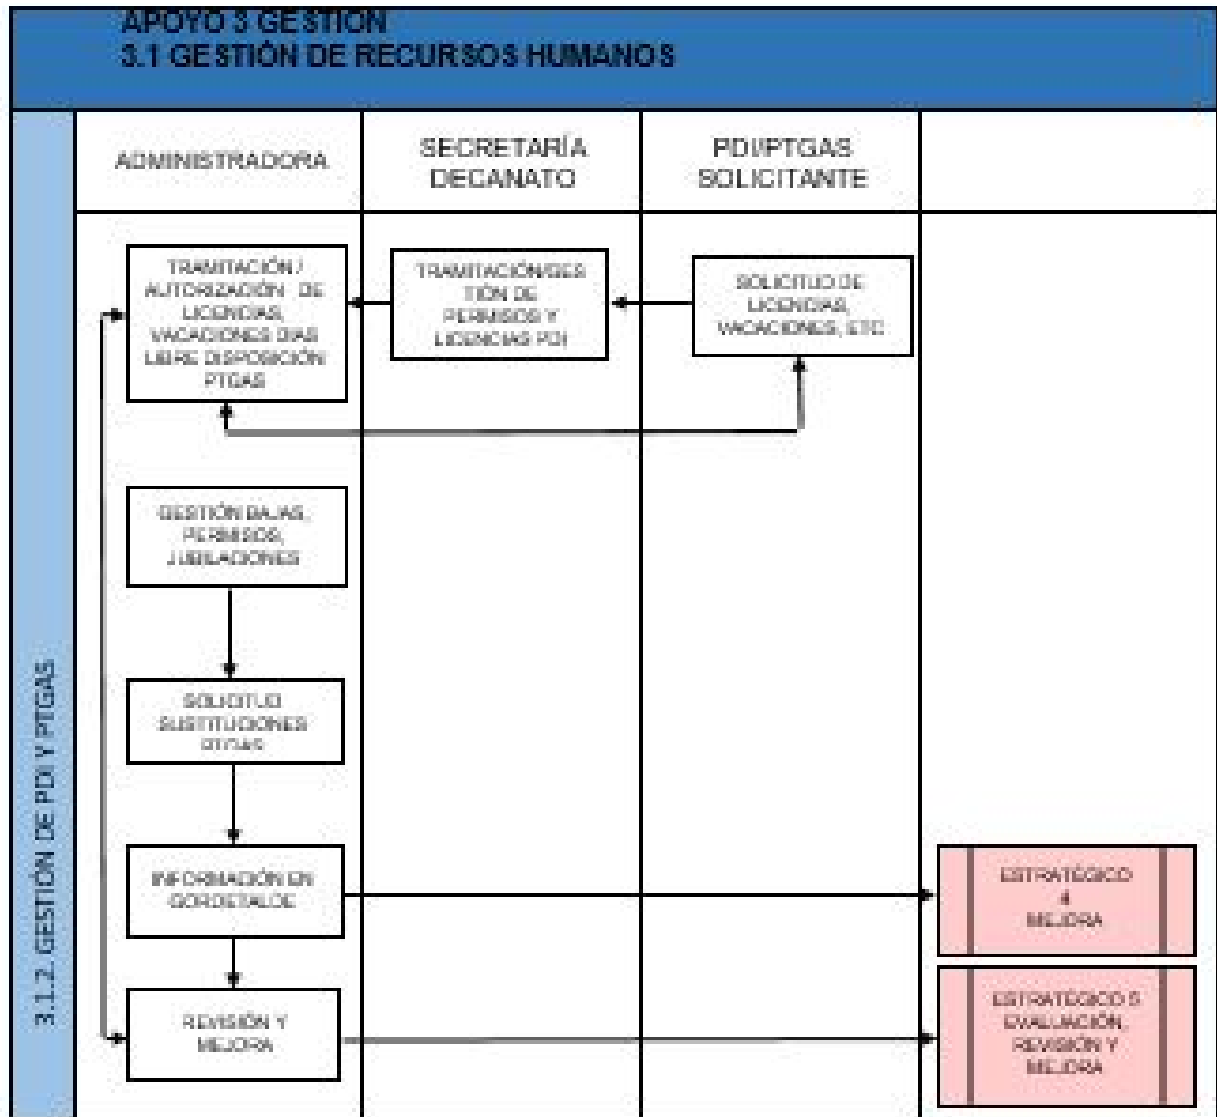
APOYO 3 GESTIÓN
3.1 GESTIÓN DE RECURSOS HUMANOS

3.1.2. GESTIÓN DE PDI Y PTGAS

ADMINISTRADORA

SECRETARÍA DECANATO

PDI/PTGAS SOLICITANTE

TRAMITACIÓN / AUTORIZACIÓN DE LICENCIAS, VACACIONES DIAS LIBRE DISPOSICIÓN PTGAS

TRAMITACIÓN/GESTIÓN DE PERMISOS Y LICENCIAS PDI

SOLICITUD DE LICENCIAS, VACACIONES, ETC

GESTIÓN BAJAS, PERMISOS, JUBILACIONES

SOLICITUD SUSTITUCIONES PTGAS

INFORMACIÓN EN GORDETALDE

REVISIÓN Y MEJORA

ESTRATÉGICO 4 MEJORA

ESTRATÉGICO 5 EVALUACIÓN, REVISIÓN Y MEJORA